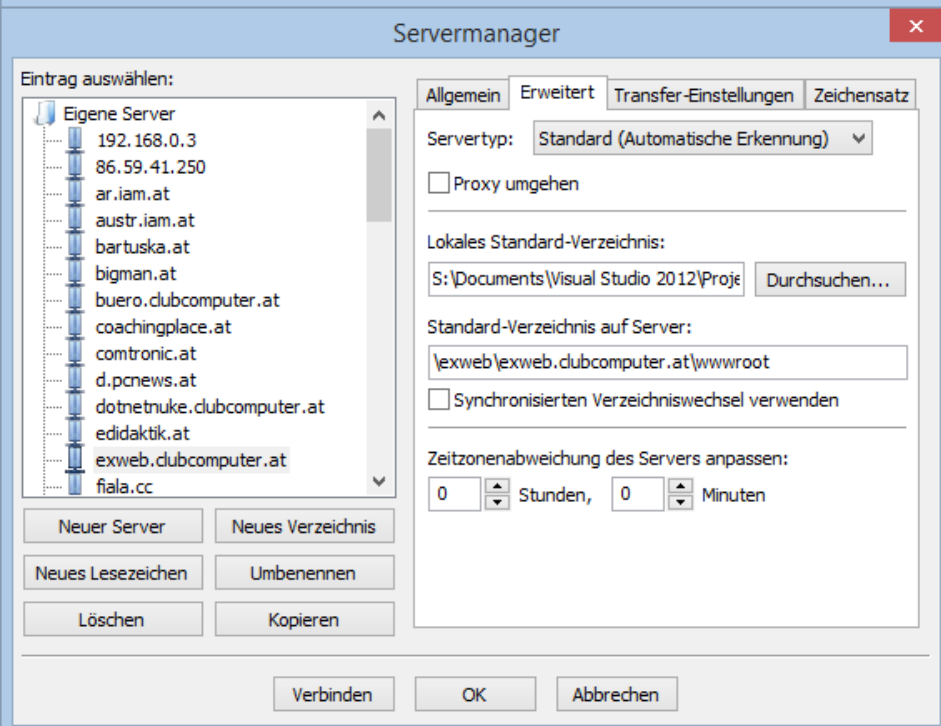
Servermanager

Eintrag auswählen:

Eigene Server
192.168.0.3
86.59.41.250
ar.iam.at
austr.iam.at
bartuska.at
bigman.at
buero.clubcomputer.at
coachingplace.at
comtronic.at
d.pcnews.at
dotnetnuke.clubcomputer.at
edidaktik.at
exweb.clubcomputer.at
fiala.cc

Neuer Server
Neues Verzeichnis
Neues Lesezeichen
Umbenennen
Löschen
Kopieren

Allgemein
Erweitert
Transfer-Einstellungen
Zeichensatz

Servertyp: Standard (Automatische Erkennung)

Proxy umgehen

Lokales Standard-Verzeichnis:
S:\Documents\Visual Studio 2012\Proje
Durchsuchen...

Standard-Verzeichnis auf Server:
\exweb\exweb.clubcomputer.at\wwwroot

Synchronisierten Verzeichniswechsel verwenden

Zeitzonenabweichung des Servers anpassen:
0 Stunden, 0 Minuten

Verbinden
OK
Abbrechen